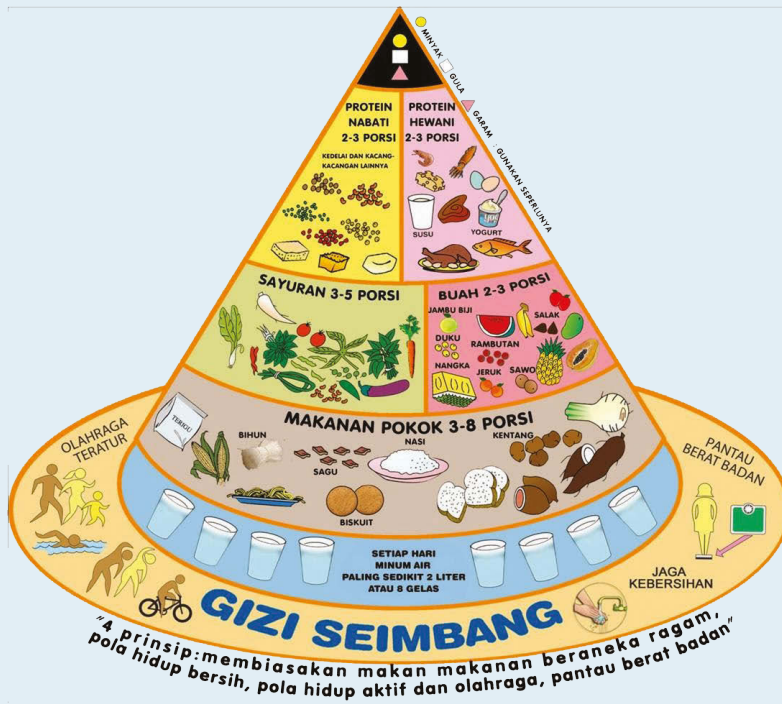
MINYAK
GULA
GARAM
GUNAKAN SEPERLUNYA

PROTEIN NABATI 2-3 PORSI
KEDELAI DAN KACANG-KACANGAN LAINNYA

PROTEIN HEWANI 2-3 PORSI
SUSU
YOGURT

SAYURAN 3-5 PORSI

BUAH 2-3 PORSI
JAMBU BIJI
SALAK
DUKU
RAMBUTAN
NANGKA
JERUK
SAWO

MAKANAN POKOK 3-8 PORSI
TERIGU
BIHUN
NASI
KENTANG
SAGU
BISKUIT

OLAHRAGA TERATUR

PANTAU BERAT BADAN

SETIAP HARI MINUM AIR PALING SEDIKIT 2 LITER ATAU 8 GELAS

JAGA KEBERSIHAN

GIZI SEIMBANG

"4 prinsip:membiasakan makan makanan beraneka ragam, pola hidup bersih, pola hidup aktif dan olahraga, pantau berat badan"